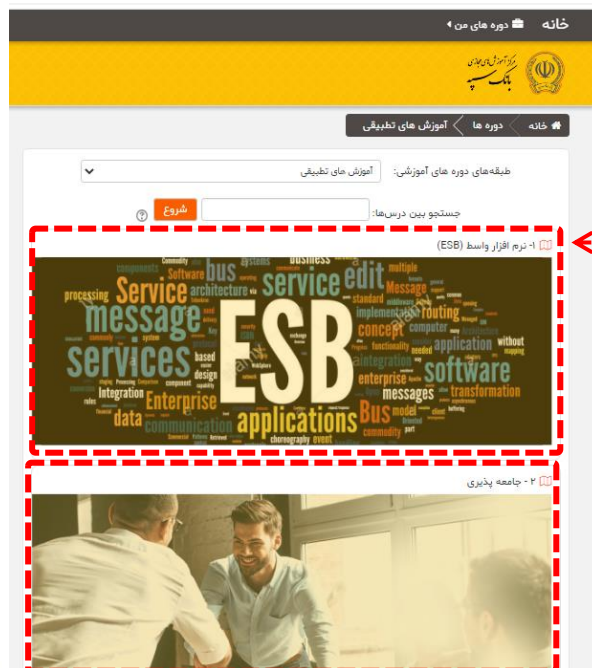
خانه دوره های من

مرکز آموزش های مجازی بانک سپه

خانه دوره ها آموزش های تطبیقی

طبقه‌های دوره های آموزشی: آموزش های تطبیقی

جستجو بین درس‌ها: شروع

۱- نرم افزار واسط (ESB)

ESB service Service message services applications software Bus Enterprise messages edit architecture bus Integration data communication concept application enterprise transformation design processing Message implementation routing integration standard computer multiple based model commodity event choreography without

۲ - جامعه پذیری